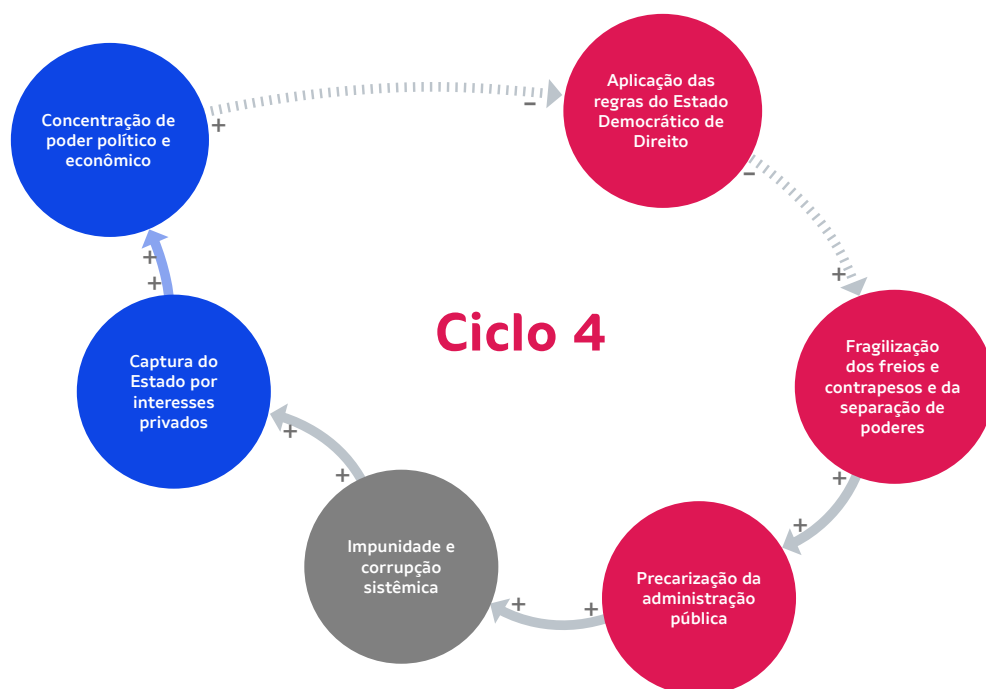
Concentração de poder político e econômico

+

−

Aplicação das regras do Estado Democrático de Direito

−

+

Ciclo 4

Fragilização dos freios e contrapesos e da separação de poderes

+

+

Precarização da administração pública

+

+

Impunidade e corrupção sistêmica

+

+

Captura do Estado por interesses privados

+

+